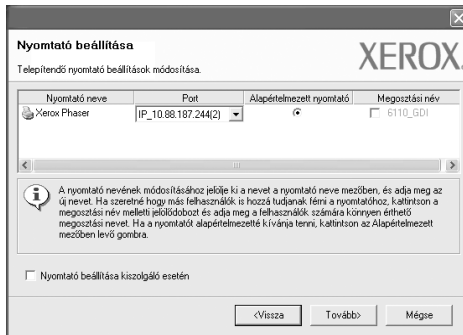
Nyomtató beállítása

Telepítendő nyomtató beállítások módosítása.

XEROX

| Nyomtató neve | Port | Alapértelmezett nyomtató | Megosztási név |
|---|---|---|---|
| Xerox Phaser | IP_10.88.187.244(2) | | 6110_GDI |

A nyomtató nevének módosításához jelölje ki a nevet a nyomtató neve mezőben, és adja meg az új nevet. Ha szeretné hogy más felhasználók is hozzá tudjanak férni a nyomtatóhoz, kattintson a megosztási név melletti jelölődobozt és adja meg a felhasználók számára könnyen érthető megosztási nevet. Ha a nyomtatót alapértelmezetté kívánja tenni, kattintson az Alapértelmezett mezőben levő gombra.

Nyomtató beállítása kiszolgáló esetén

<Vissza Tovább> Mégse